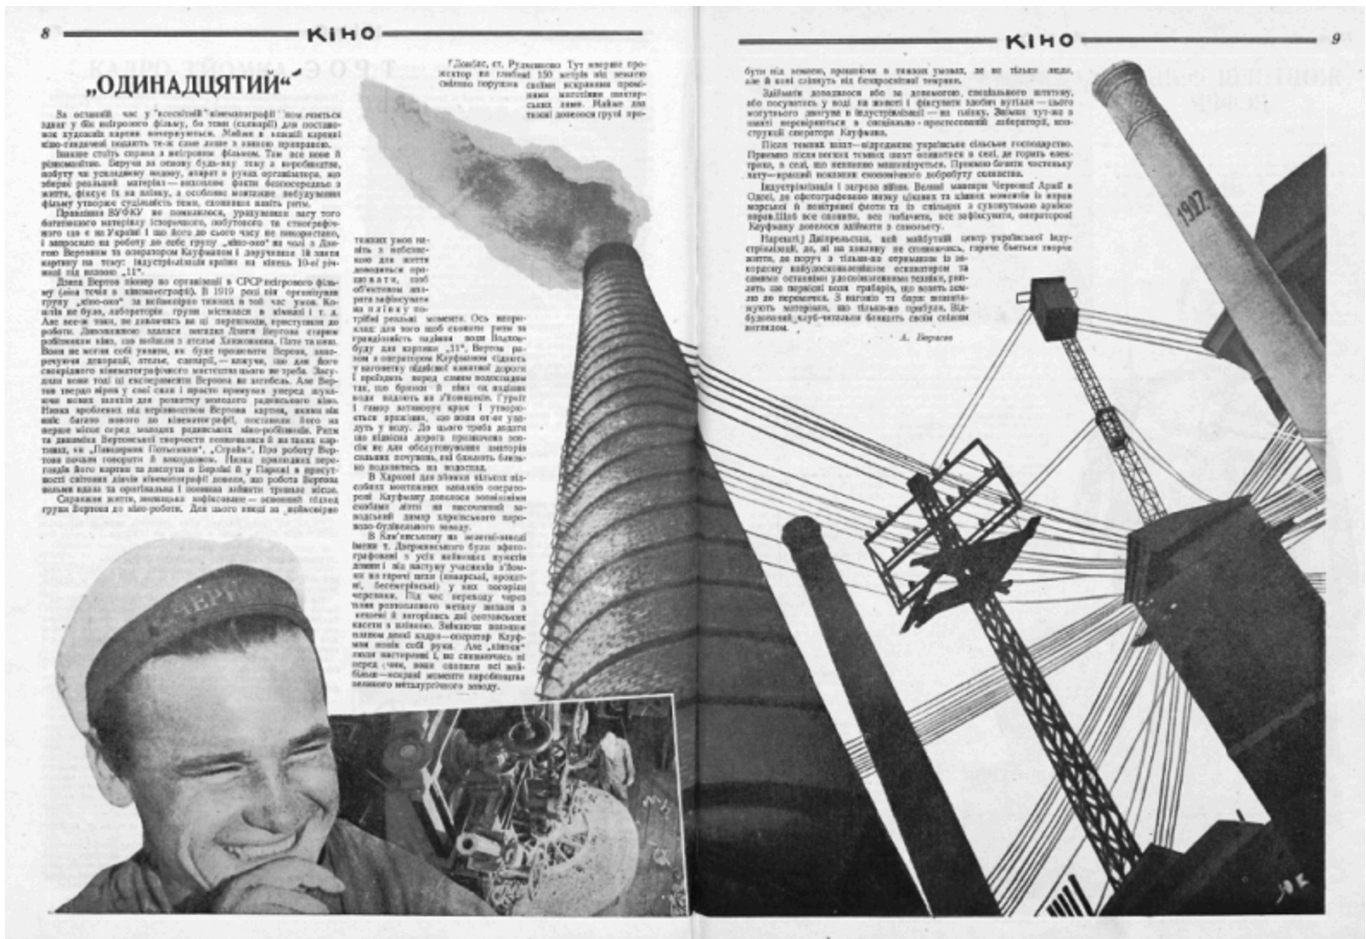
8 КІНО

„ОДИНАДЦЯТИЙ"

За останній час у "восковій" кінематографії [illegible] знову в бік невігрового фільму, бо тема (сценарій) для постановок художніх картин вичерпується. Майже в кожній картині кіно-глядачеві подають те-ж саме лише з іншою приправою.

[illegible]

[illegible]

Дзига Вертов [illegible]

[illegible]

Справжнє життя, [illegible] групи Вертова до кіно-роботи. Для цього вже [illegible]

"Донбас, ст. Рудченково. Тут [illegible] прожектор на глибині 150 метрів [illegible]

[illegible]

В Харкові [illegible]

В Кам'янському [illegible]

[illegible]

КІНО 9

бути під землею, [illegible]

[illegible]

Після темних шахт — відродження українське сільське господарство. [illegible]

Індустріалізація і загроза війни. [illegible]

Нарешті Дніпрельстан, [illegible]

А. Вераєва

1917